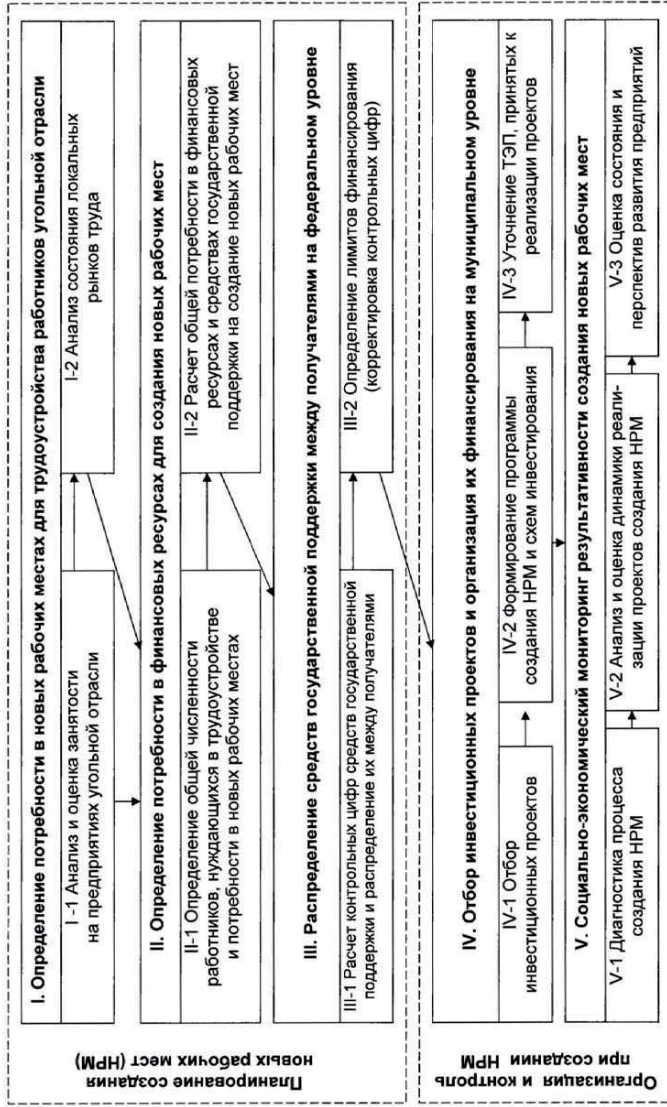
Планирование создания новых рабочих мест (НРМ)

I. Определение потребности в новых рабочих местах для трудоустройства работников угольной отрасли

I-1 Анализ и оценка занятости на предприятиях угольной отрасли

I-2 Анализ состояния локальных рынков труда

II. Определение потребности в финансовых ресурсах для создания новых рабочих мест

II-1 Определение общей численности работников, нуждающихся в трудоустройстве и потребности в новых рабочих местах

II-2 Расчет общей потребности в финансовых ресурсах и средствах государственной поддержки на создание новых рабочих мест

III. Распределение средств государственной поддержки между получателями на федеральном уровне

III-1 Расчет контрольных цифр средств государственной поддержки и распределение их между получателями

III-2 Определение лимитов финансирования (корректировка контрольных цифр)

Организация и контроль при создании НРМ

IV. Отбор инвестиционных проектов и организация их финансирования на муниципальном уровне

IV-1 Отбор инвестиционных проектов

IV-2 Формирование программы создания НРМ и схем инвестирования

IV-3 Уточнение ТЭП, принятых к реализации проектов

V. Социально-экономический мониторинг результативности создания новых рабочих мест

V-1 Диагностика процесса создания НРМ

V-2 Анализ и оценка динамики реализации проектов создания НРМ

V-3 Оценка состояния и перспектив развития предприятий